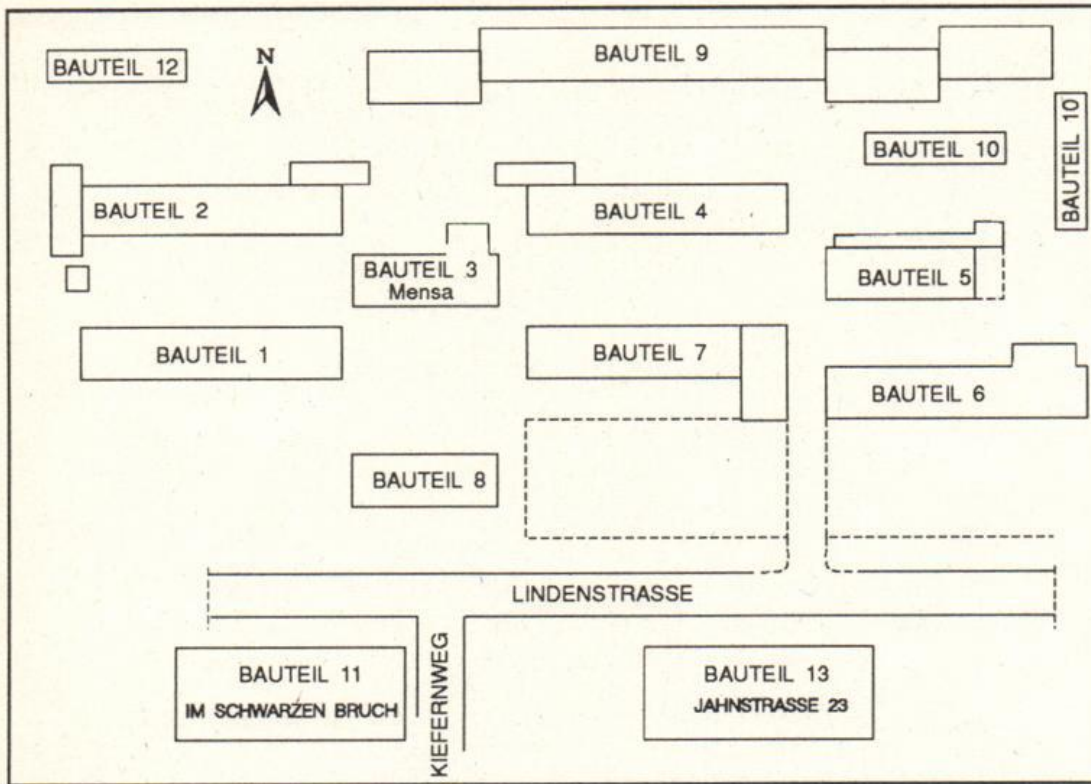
BAUTEIL 12

N

BAUTEIL 9

BAUTEIL 10

BAUTEIL 10

BAUTEIL 2

BAUTEIL 4

BAUTEIL 3
Mensa

BAUTEIL 5

BAUTEIL 1

BAUTEIL 7

BAUTEIL 6

BAUTEIL 8

LINDENSTRASSE

KIEFERNWEG

BAUTEIL 11
IM SCHWARZEN BRUCH

BAUTEIL 13
JAHNSTRASSE 23